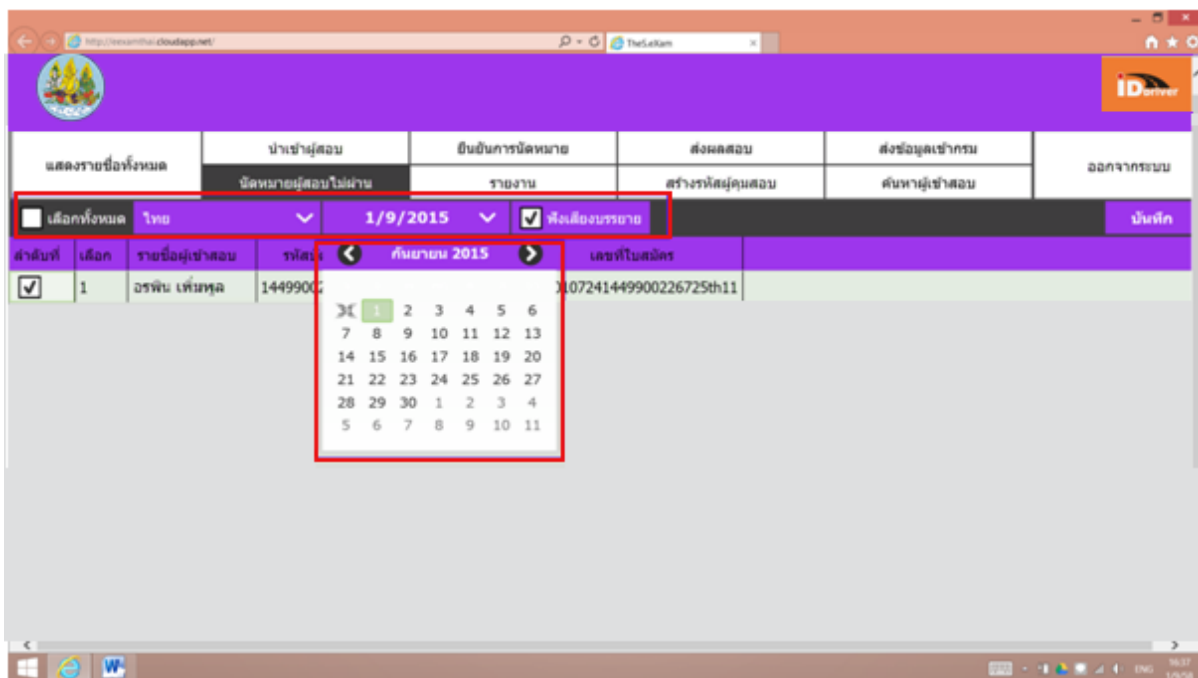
http://eexamthai.cloudapp.net/
TheS.eXam

iDriver

แสดงรายชื่อทั้งหมด
นำเข้าผู้สอบ
นัดหมายผู้สอบไม่ผ่าน
ยืนยันการนัดหมาย
รายงาน
ส่งผลสอบ
สร้างรหัสผู้คุมสอบ
ส่งข้อมูลเข้ากรม
ค้นหาผู้เข้าสอบ
ออกจากระบบ

เลือกทั้งหมด
ไทย
1/9/2015
ฟังเสียงบรรยาย
บันทึก

| ลำดับที่ | เลือก | รายชื่อผู้เข้าสอบ | รหัส | เลขที่ใบสมัคร |
|---|---|---|---|---|
| ✓ | 1 | อรพิน เพิ่มพูล | 14499002 | 107241449900226725th11 |

กันยายน 2015

| | | | | | | |
|---|---|---|---|---|---|---|
| 31 | 1 | 2 | 3 | 4 | 5 | 6 |
| 7 | 8 | 9 | 10 | 11 | 12 | 13 |
| 14 | 15 | 16 | 17 | 18 | 19 | 20 |
| 21 | 22 | 23 | 24 | 25 | 26 | 27 |
| 28 | 29 | 30 | 1 | 2 | 3 | 4 |
| 5 | 6 | 7 | 8 | 9 | 10 | 11 |

ENG